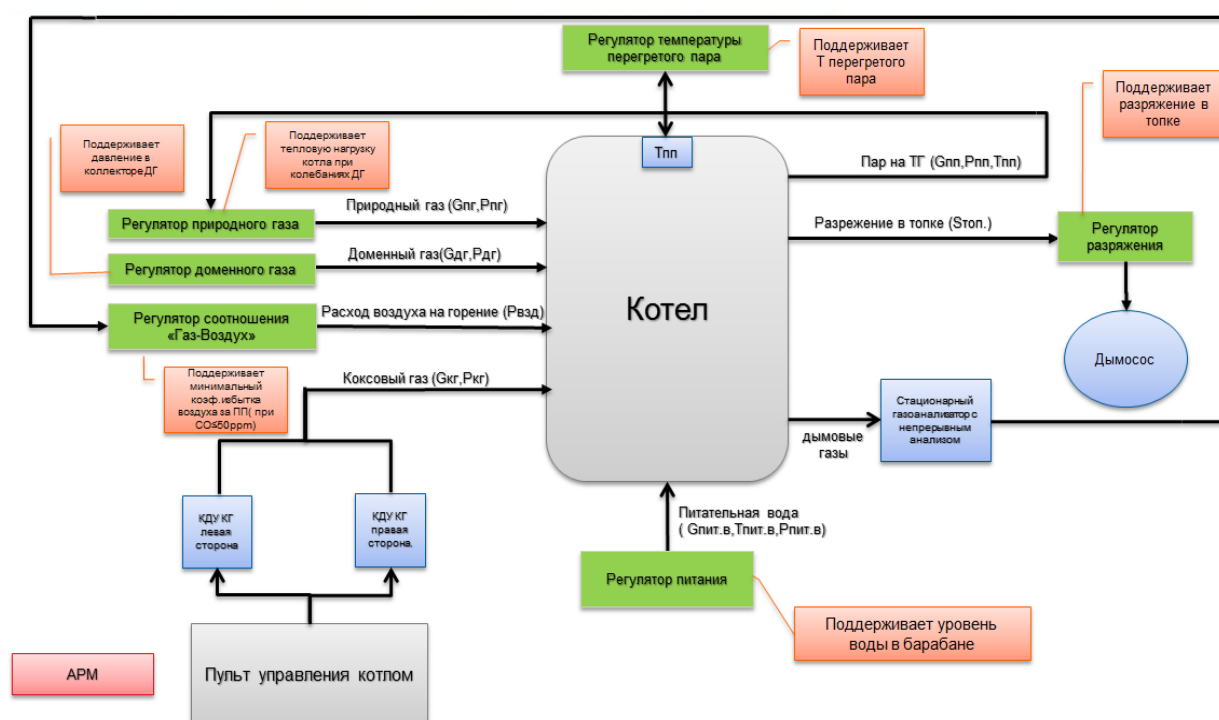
Регулятор температуры перегретого пара

Поддерживает Т перегретого пара

Поддерживает разряжение в топке

Поддерживает давление в коллектореДГ

Поддерживает тепловую нагрузку котла при колебаниях ДГ

Тпп

Пар на ТГ (Gпп,Рпп,Тпп)

Регулятор природного газа

Природный газ (Gпг,Рпг)

Разрежение в топке (Sтоп.)

Регулятор разряжения

Регулятор доменного газа

Доменный газ(Gдг,Рдг)

Регулятор соотношения «Газ-Воздух»

Расход воздуха на горение (Рвзд)

Котел

Дымосос

Поддерживает минимальный коэф.избытка воздуха за ПП( при CO≤50ppm)

Коксовый газ (Gкг,Ркг)

Стационарный газоанализатор с непрерывным анализом

дымовые газы

КДУ КГ левая сторона

КДУ КГ правая сторона.

Питательная вода ( Gпит.в,Тпит.в,Рпит.в)

Регулятор питания

Поддерживает уровень воды в барабане

АРМ

Пульт управления котлом